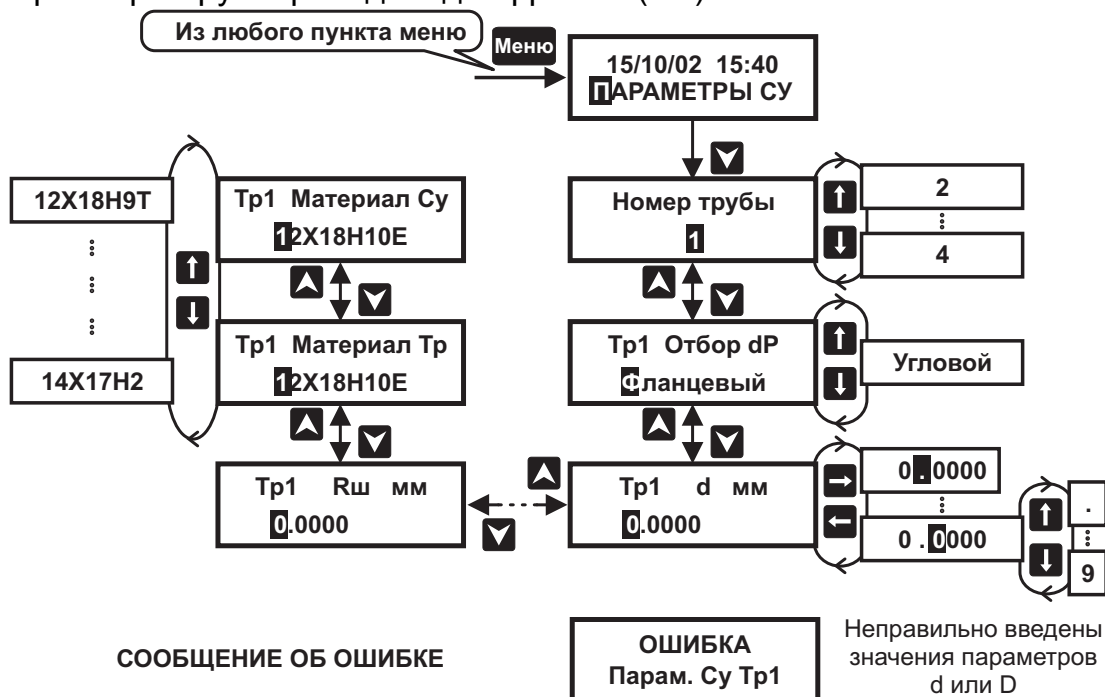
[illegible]

Из любого пункта меню

Меню

15/10/02 15:40
ПАРАМЕТРЫ СУ

12Х18Н9Т

14Х17Н2

Тр1 Материал Су
12Х18Н10Е

Тр1 Материал Тр
12Х18Н10Е

Тр1 Rш мм
0.0000

Номер трубы
1

2

4

Тр1 Отбор dP
Фланцевый

Угловой

Тр1 d мм
0.0000

0.0000

0.0000

.

9

СООБЩЕНИЕ ОБ ОШИБКЕ

ОШИБКА
Парам. Су Тр1

Неправильно введены значения параметров d или D